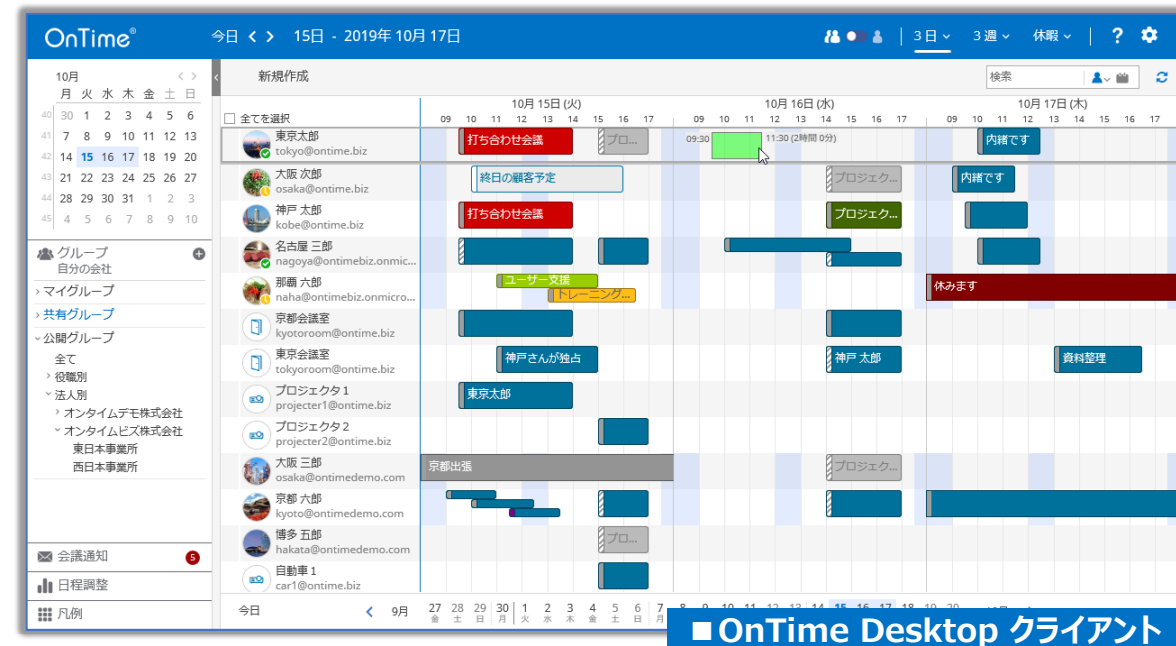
OnTime®

今日 < > 15日 - 2019年 10月 17日

3日 3週 休暇 ?

10月
月 火 水 木 金 土 日
40 30 1 2 3 4 5 6
41 7 8 9 10 11 12 13
42 14 15 16 17 18 19 20
43 21 22 23 24 25 26 27
44 28 29 30 31 1 2 3
45 4 5 6 7 8 9 10

グループ
自分の会社
マイグループ
共有グループ
公開グループ
全て
役職別
法人別
オンタイムデモ株式会社
オンタイムビズ株式会社
東日本事業所
西日本事業所

会議通知 5
日程調整
凡例

新規作成
検索

全てを選択

10月 15日 (火)
09 10 11 12 13 14 15 16 17
10月 16日 (水)
09 10 11 12 13 14 15 16 17
10月 17日 (木)
09 10 11 12 13 14 15 16 17

東京太郎
tokyo@ontime.biz
打ち合わせ会議
プロ...
09:30
11:30 (2時間 0分)
内緒です

大阪 次郎
osaka@ontime.biz
終日の顧客予定
プロジェク...
内緒です

神戸 太郎
kobe@ontime.biz
打ち合わせ会議
プロジェク...

名古屋 三郎
nagoya@ontimebiz.onmic...

那覇 六郎
naha@ontimebiz.onmicro...
ユーザー支援
トレーニング...
休みます

京都会議室
kyotoroom@ontime.biz

東京会議室
tokyoroom@ontime.biz
神戸さんが独占
神戸 太郎
資料整理

プロジェクタ1
projecter1@ontime.biz
東京太郎

プロジェクタ2
projecter2@ontime.biz

大阪 三郎
osaka@ontimedemo.com
京都出張
プロジェク...

京都 六郎
kyoto@ontimedemo.com

博多 五郎
hakata@ontimedemo.com
プロ...

自動車1
car1@ontime.biz

今日 < 9月 27 金 28 土 29 日 30 月 1 火 2 水 3 木 4 金 5 土 6 日 7 月 8 9 10 11 12 13 14 15 16 17 18 19 20

■OnTime Desktop クライアント